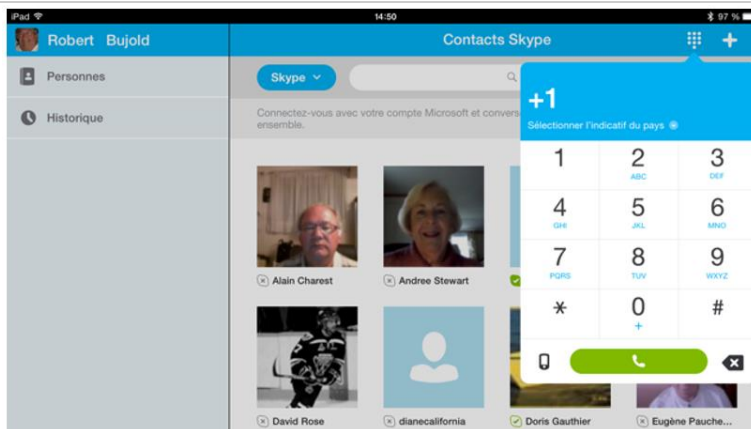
iPad
14:50
97 %

Robert Bujold
Contacts Skype

Personnes
Historique

Skype

Connectez-vous avec votre compte Microsoft et convers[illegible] ensemble.

Alain Charest
Andree Stewart
David Rose
dianecalifornia
Doris Gauthier
Eugène Pauche...

+1
Sélectionner l'indicatif du pays

1
2
ABC
3
DEF
4
GHI
5
JKL
6
MNO
7
PQRS
8
TUV
9
WXYZ
*
0
+
#